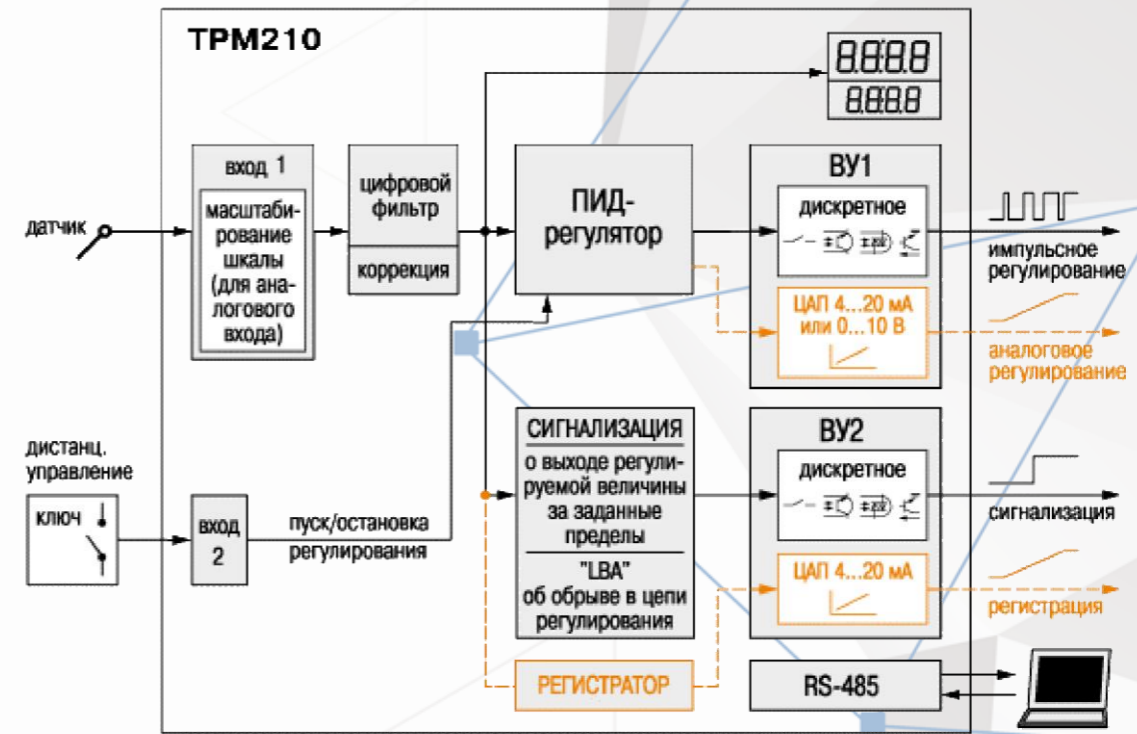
ТРМ210

8.8.8.8

8.8.8.8

датчик

вход 1

масштабирование шкалы (для аналогового входа)

цифровой фильтр

коррекция

ПИД-регулятор

ВУ1

дискретное

ЦАП 4...20 мА или 0...10 В

импульсное регулирование

аналоговое регулирование

дистанц. управление

ключ

вход 2

пуск/остановка регулирования

СИГНАЛИЗАЦИЯ

о выходе регулируемой величины за заданные пределы

"LBA" об обрыве в цепи регулирования

ВУ2

дискретное

ЦАП 4...20 мА

сигнализация

регистрация

РЕГИСТРАТОР

RS-485